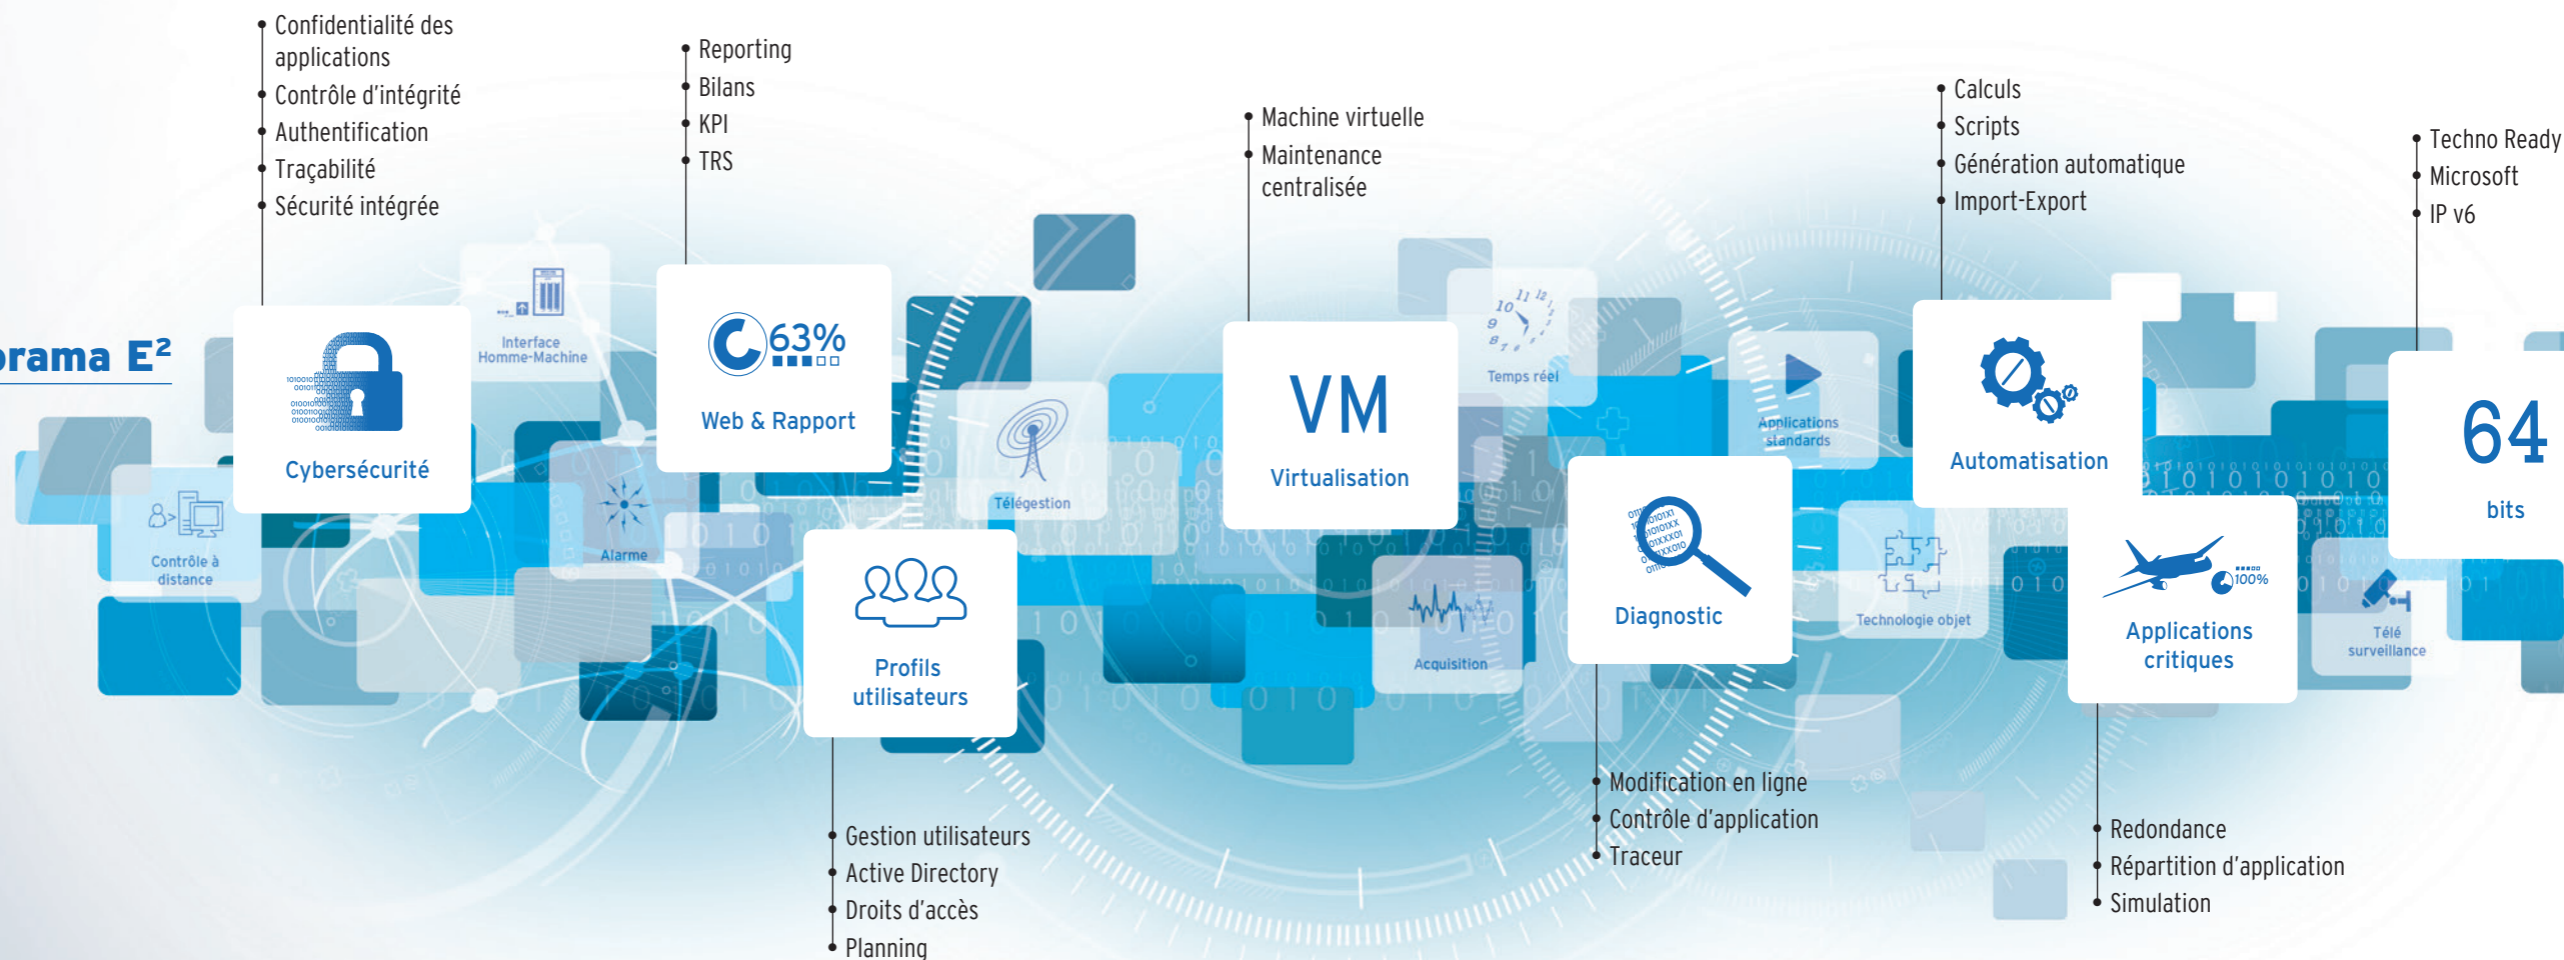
Confidentialité des applications
Contrôle d'intégrité
Authentification
Traçabilité
Sécurité intégrée

Reporting
Bilans
KPI
TRS

Machine virtuelle
Maintenance centralisée

Calculs
Scripts
Génération automatique
Import-Export

Techno Ready
Microsoft
IP v6

rama E²

Cybersécurité

Interface Homme-Machine

63%

Web & Rapport

Télégestion

VM

Virtualisation

Temps réel

Applications standards

Automatisation

64

bits

Contrôle à distance

Alarme

Profils utilisateurs

Acquisition

Diagnostic

Technologie objet

100%

Applications critiques

Télé surveillance

Gestion utilisateurs
Active Directory
Droits d'accès
Planning

Modification en ligne
Contrôle d'application
Traceur

Redondance
Répartition d'application
Simulation